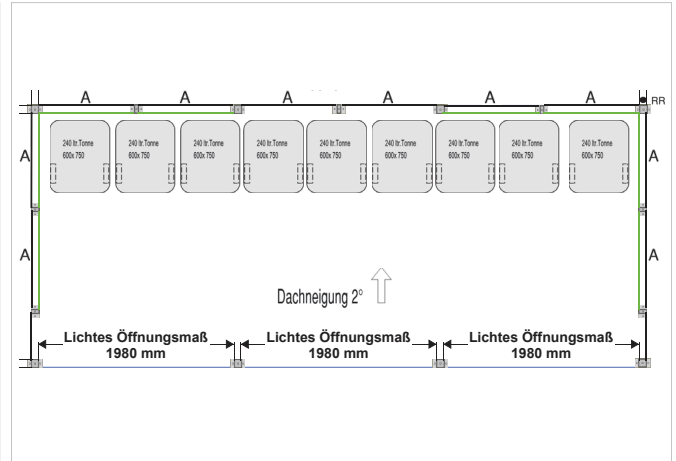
A A A A A A RR

A A

240 ltr.Tonne 600x750

240 ltr.Tonne 600x750

240 ltr.Tonne 600x750

240 ltr.Tonne 600x750

240 ltr.Tonne 600x750

240 ltr.Tonne 600x750

240 ltr.Tonne 600x750

240 ltr.Tonne 600x750

240 ltr.Tonne 600x750

A A

Dachneigung 2°

Lichtes Öffnungsmaß 1980 mm

Lichtes Öffnungsmaß 1980 mm

Lichtes Öffnungsmaß 1980 mm